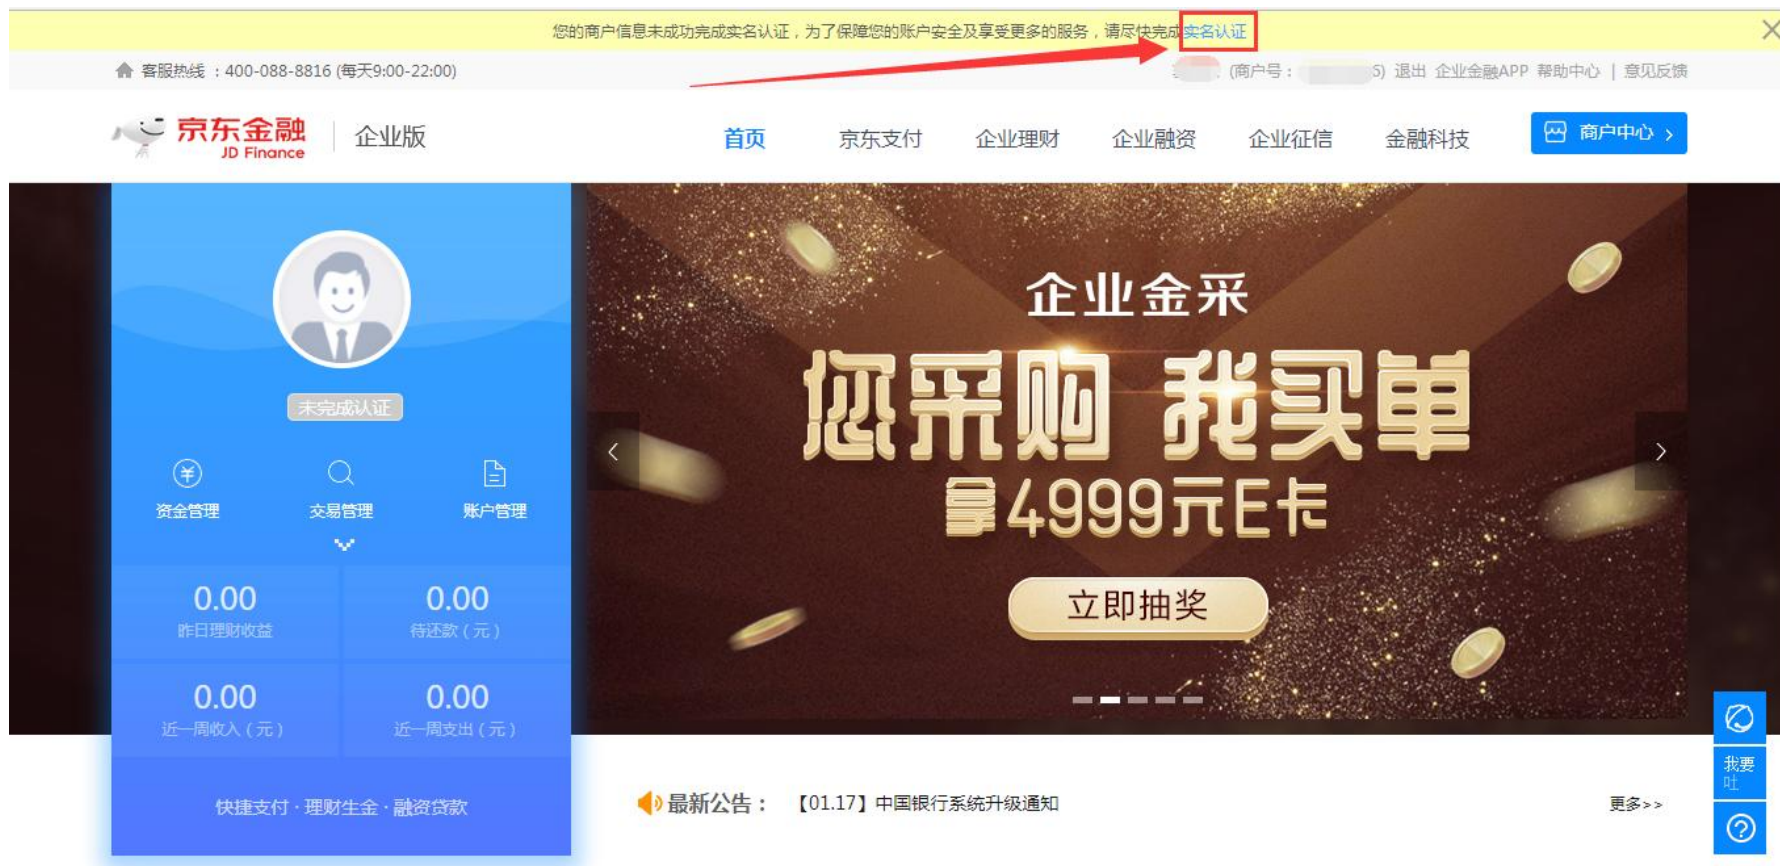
您的商户信息未成功完成实名认证，为了保障您的账户安全及享受更多的服务，请尽快完成实名认证

客服热线：400-088-8816 (每天9:00-22:00)

(商户号：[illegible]5) 退出 企业金融APP 帮助中心 | 意见反馈

京东金融 JD Finance 企业版

首页 京东支付 企业理财 企业融资 企业征信 金融科技 商户中心 ›

未完成认证

资金管理 交易管理 账户管理

0.00
昨日理财收益

0.00
待还款（元）

0.00
近一周收入（元）

0.00
近一周支出（元）

快捷支付 · 理财生金 · 融资贷款

企业金采
您采购 我买单
享4999元E卡
立即抽奖

最新公告： 【01.17】中国银行系统升级通知

更多>>

我要吐